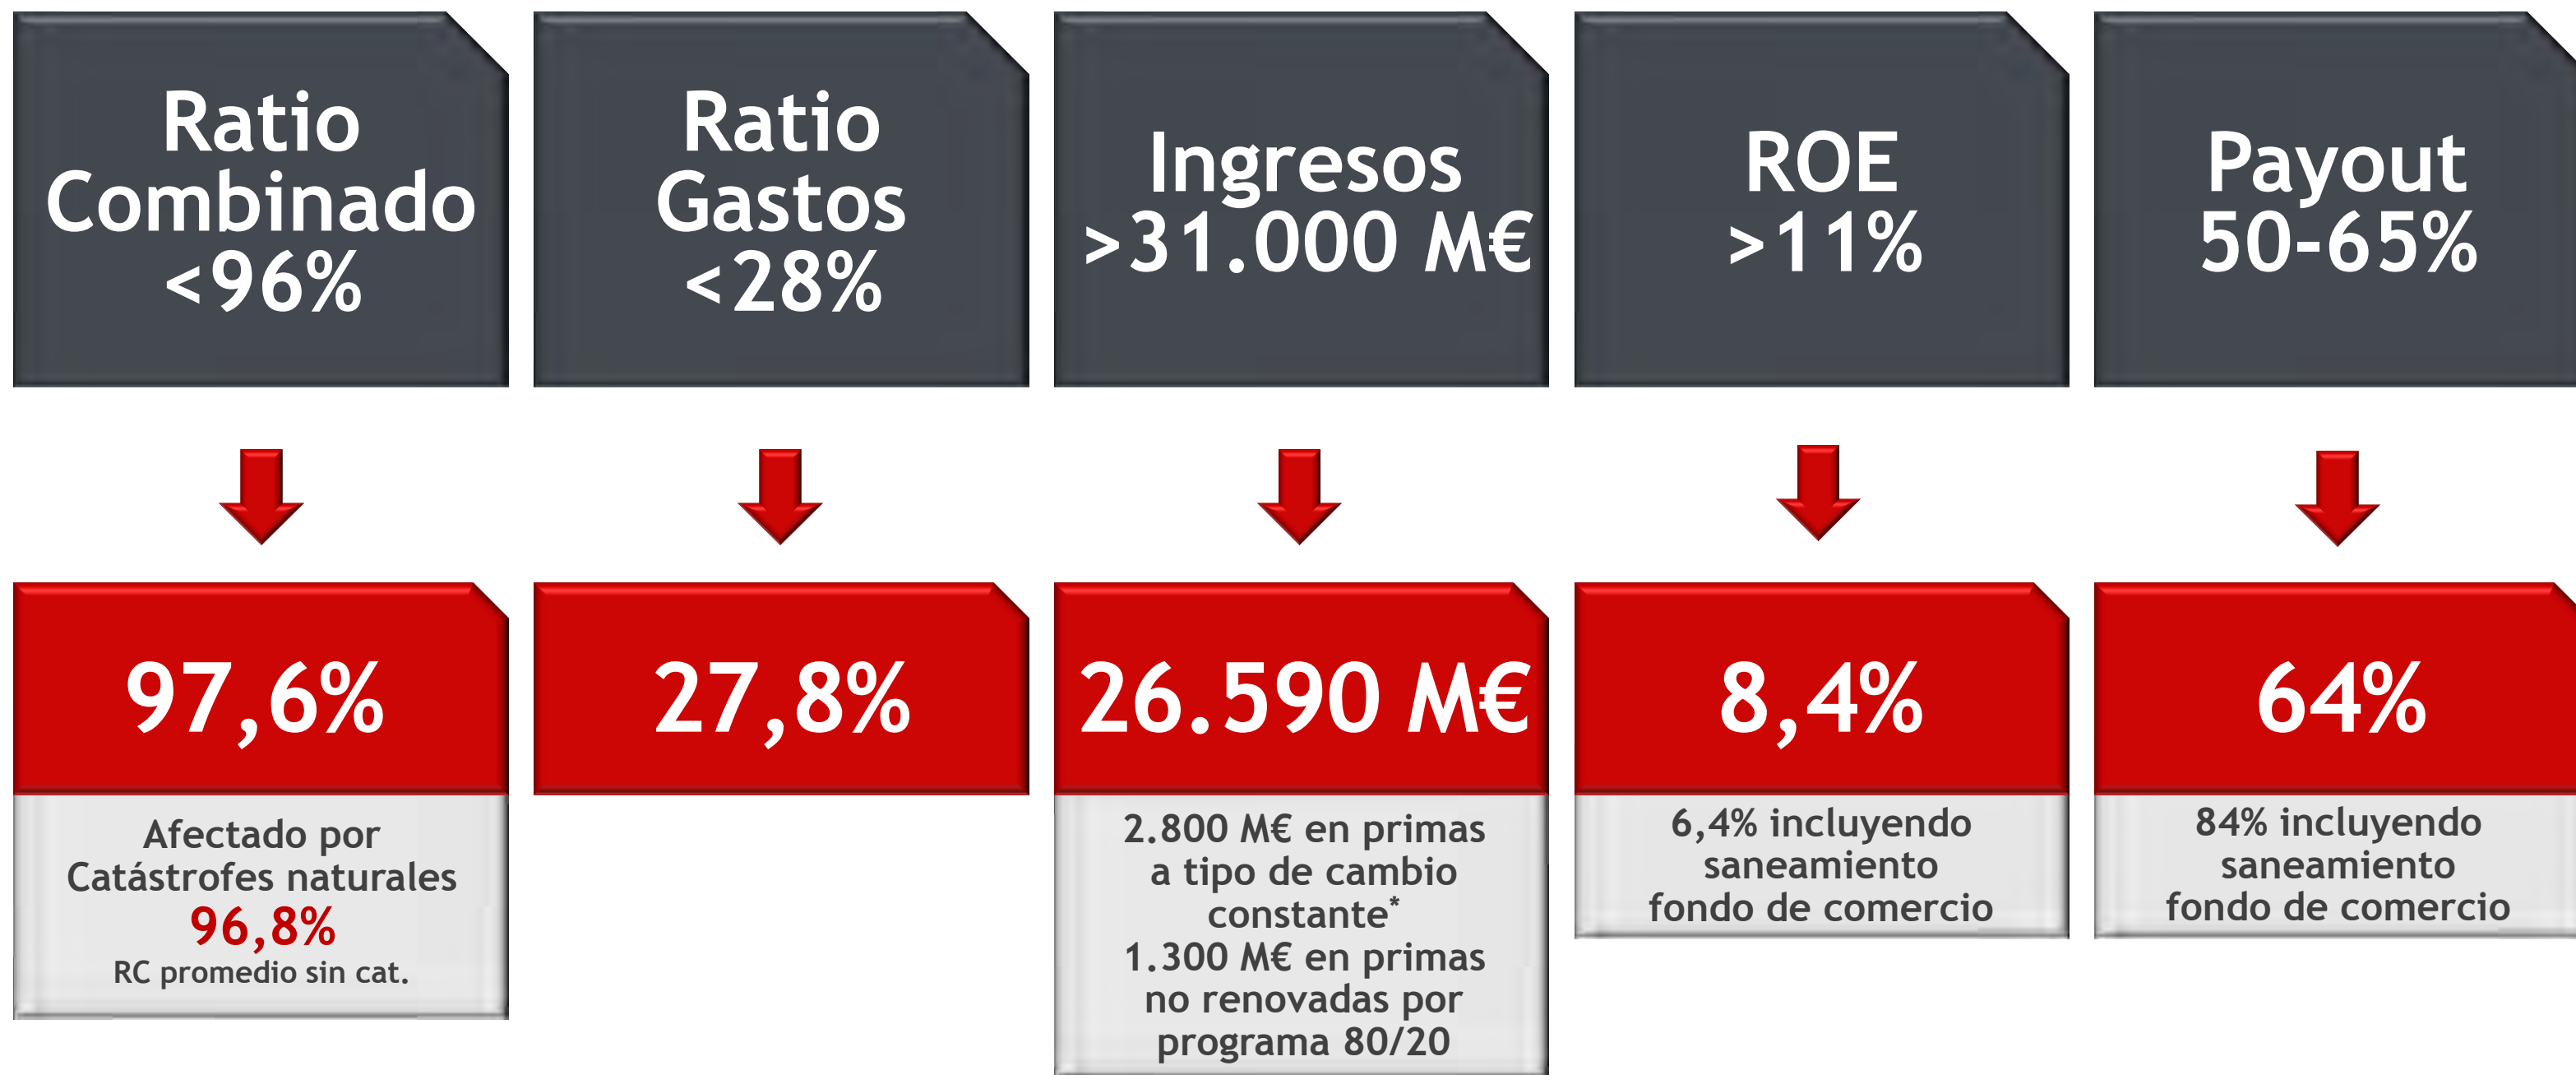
Ratio Combinado <96%

97,6%

Afectado por Catástrofes naturales
96,8%
RC promedio sin cat.

Ratio Gastos <28%

27,8%

Ingresos >31.000 M€

26.590 M€

2.800 M€ en primas a tipo de cambio constante*
1.300 M€ en primas no renovadas por programa 80/20

ROE >11%

8,4%

6,4% incluyendo saneamiento fondo de comercio

Payout 50-65%

64%

84% incluyendo saneamiento fondo de comercio